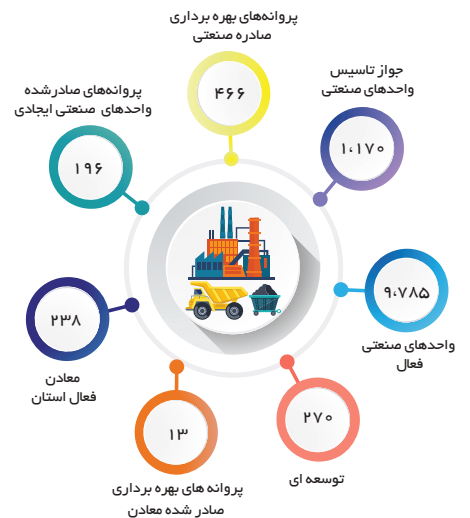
پروانه‌های بهره برداری صادره صنعتی
۴۶۶

جواز تاسیس واحدهای صنعتی
۱،۱۷۰

پروانه‌های صادرشده واحدهای صنعتی ایجادی
۱۹۶

۹،۷۸۵
واحدهای صنعتی فعال

۲۳۸
معادن فعال استان

۲۷۰
توسعه ای

۱۳
پروانه های بهره برداری صادر شده معادن